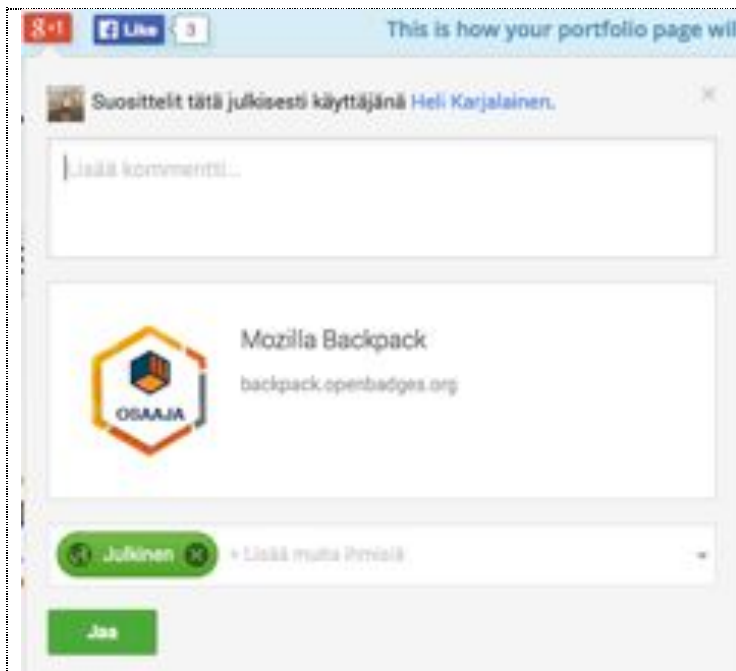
g+1 Like 3 This is how your portfolio page wil

Suosittelit tätä julkisesti käyttäjänä Heli Karjalainen.

×

Lisää kommentti...

OSAAJA

Mozilla Backpack

backpack.openbadges.org

Julkinen + Lisää muita ihmisiä

Jaa